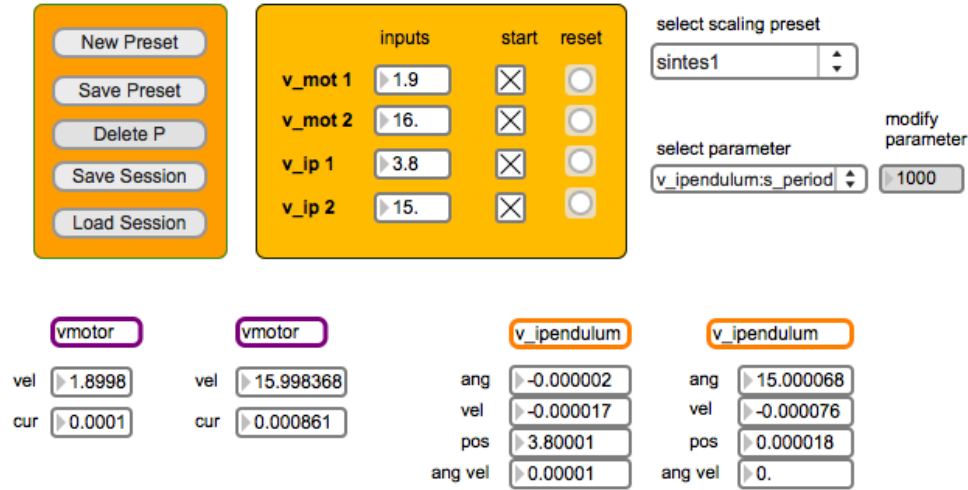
New Preset
Save Preset
Delete P
Save Session
Load Session

| | inputs | start | reset |
|---|---|---|---|
| v_mot 1 | 1.9 | | |
| v_mot 2 | 16. | | |
| v_ip 1 | 3.8 | | |
| v_ip 2 | 15. | | |

select scaling preset
sintes1

select parameter
v_ipendulum:s_period

modify parameter
1000

vmotor
vel 1.8998
cur 0.0001

vmotor
vel 15.998368
cur 0.000861

v_ipendulum
ang -0.000002
vel -0.000017
pos 3.80001
ang vel 0.00001

v_ipendulum
ang 15.000068
vel -0.000076
pos 0.000018
ang vel 0.